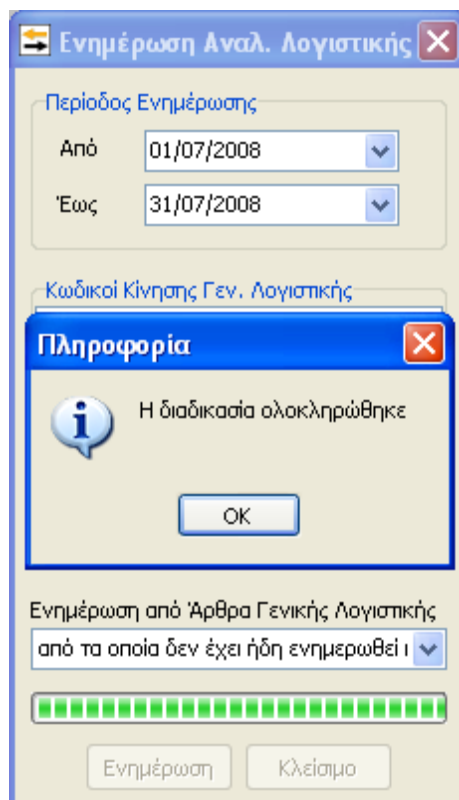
Ενημέρωση Αναλ. Λογιστικής

Περίοδος Ενημέρωσης

Από 01/07/2008

Έως 31/07/2008

Κωδικοί Κίνησης Γεν. Λογιστικής

Πληροφορία

Η διαδικασία ολοκληρώθηκε

OK

Ενημέρωση από Άρθρα Γενικής Λογιστικής

από τα οποία δεν έχει ήδη ενημερωθεί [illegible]

Ενημέρωση

Κλείσιμο